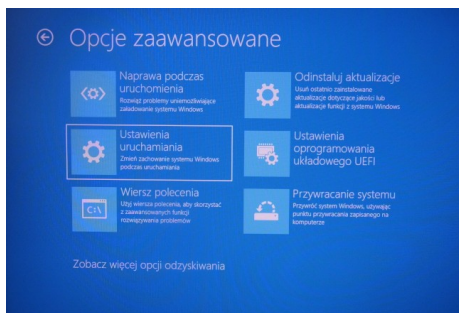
Opcje zaawansowane

Naprawa podczas uruchomienia
Rozwiąż problemy uniemożliwiające załadowanie systemu Windows

Odinstaluj aktualizacje
Usuń ostatnio zainstalowane aktualizacje dotyczące jakości lub aktualizacje funkcji z systemu Windows

Ustawienia uruchamiania
Zmień zachowanie systemu Windows podczas uruchamiania

Ustawienia oprogramowania układowego UEFI

Wiersz polecenia
Użyj wiersza polecenia, aby skorzystać z zaawansowanych funkcji rozwiązywania problemów

C:\

Przywracanie systemu
Przywróć system Windows, używając punktu przywracania zapisanego na komputerze

Zobacz więcej opcji odzyskiwania